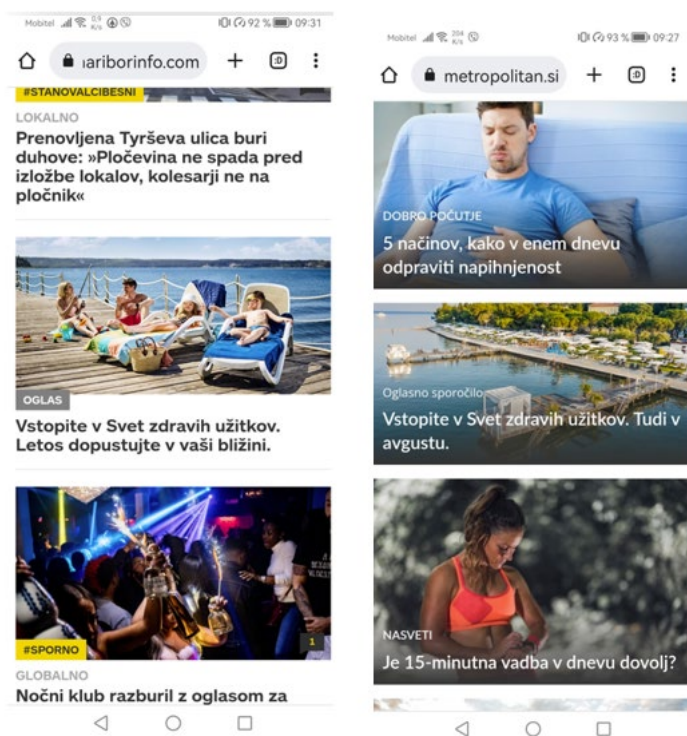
Mobitel 92 % 09:31

ariborinfo.com

#STANOVALCIBESNI

LOKALNO

Prenovljena Tyrševa ulica buri duhove: »Pločevina ne spada pred izložbe lokalov, kolesarji ne na pločnik«

OGLAS

Vstopite v Svet zdravih užitkov. Letos dopustujte v vaši bližini.

#SPORNO

1

GLOBALNO

Nočni klub razburil z oglasom za

Mobitel 93 % 09:27

metropolitan.si

DOBRO POČUTJE

5 načinov, kako v enem dnevu odpraviti napihnjenost

Oglasno sporočilo

Vstopite v Svet zdravih užitkov. Tudi v avgustu.

NASVETI

Je 15-minutna vadba v dnevu dovolj?